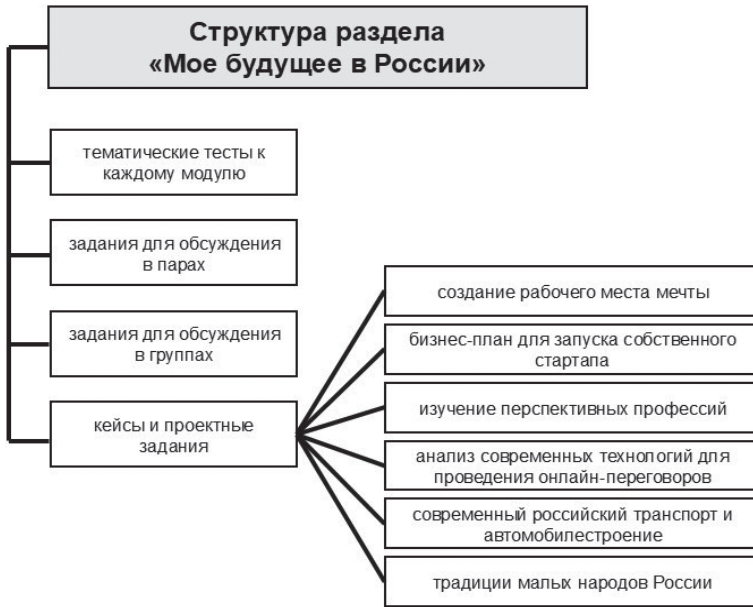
Структура раздела
«Мое будущее в России»

тематические тесты к каждому модулю

задания для обсуждения в парах

задания для обсуждения в группах

кейсы и проектные задания

создание рабочего места мечты

бизнес-план для запуска собственного стартапа

изучение перспективных профессий

анализ современных технологий для проведения онлайн-переговоров

современный российский транспорт и автомобилестроение

традиции малых народов России